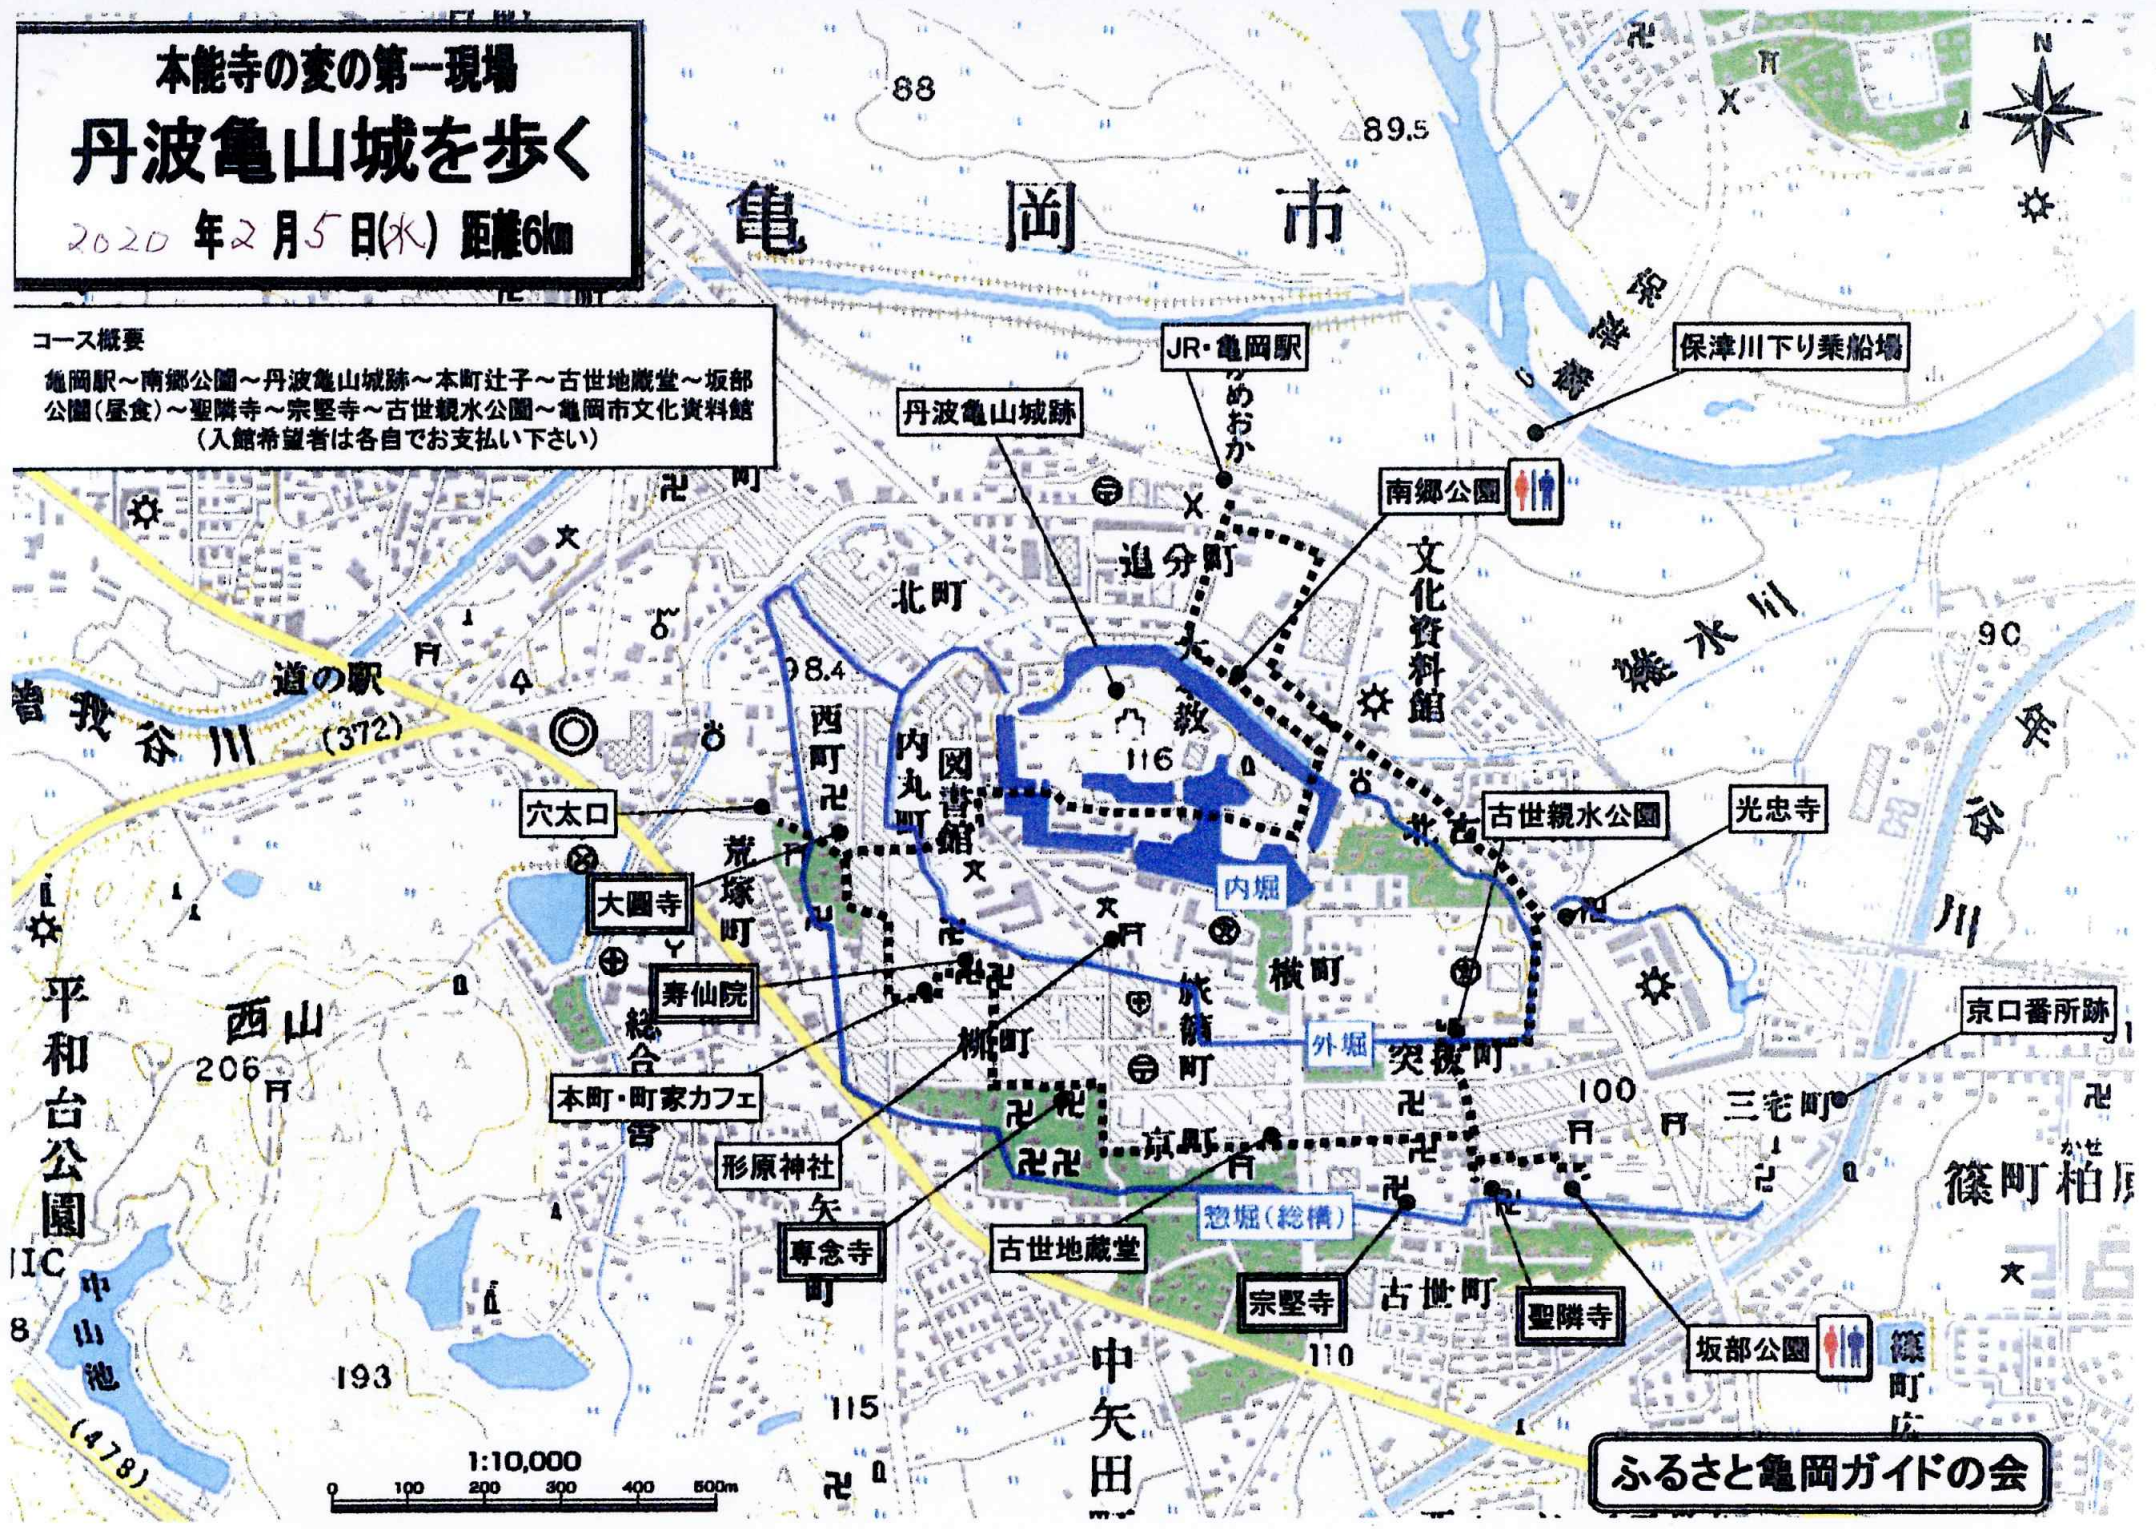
本能寺の変の第一現場
丹波亀山城を歩く
2020 年2月5日(水) 距離6km

コース概要
亀岡駅～南郷公園～丹波亀山城跡～本町辻子～古世地蔵堂～坂部公園(昼食)～聖隣寺～宗堅寺～古世親水公園～亀岡市文化資料館
(入館希望者は各自でお支払い下さい)

亀岡市
88
89.5
N
JR・亀岡駅
かめおか
保津川下り乗船場
丹波亀山城跡
南郷公園
追分町
文化資料館
北町
90
道の駅
(372)
98.4
西町
内丸町
図書館
116
穴太口
大圓寺
荒塚町
古世親水公園
光忠寺
内堀
寿仙院
横町
平和台公園
西山
206
本町・町家カフェ
柳町
旅籠町
外堀
突抜町
京口番所跡
三宅町
100
形原神社
京町
篠町柏原
専念寺
古世地蔵堂
惣堀(総構)
宗堅寺
古世町
聖隣寺
坂部公園
IC
中山池
193
110
115
中矢田
(478)
1:10,000
0 100 200 300 400 500m
ふるさと亀岡ガイドの会